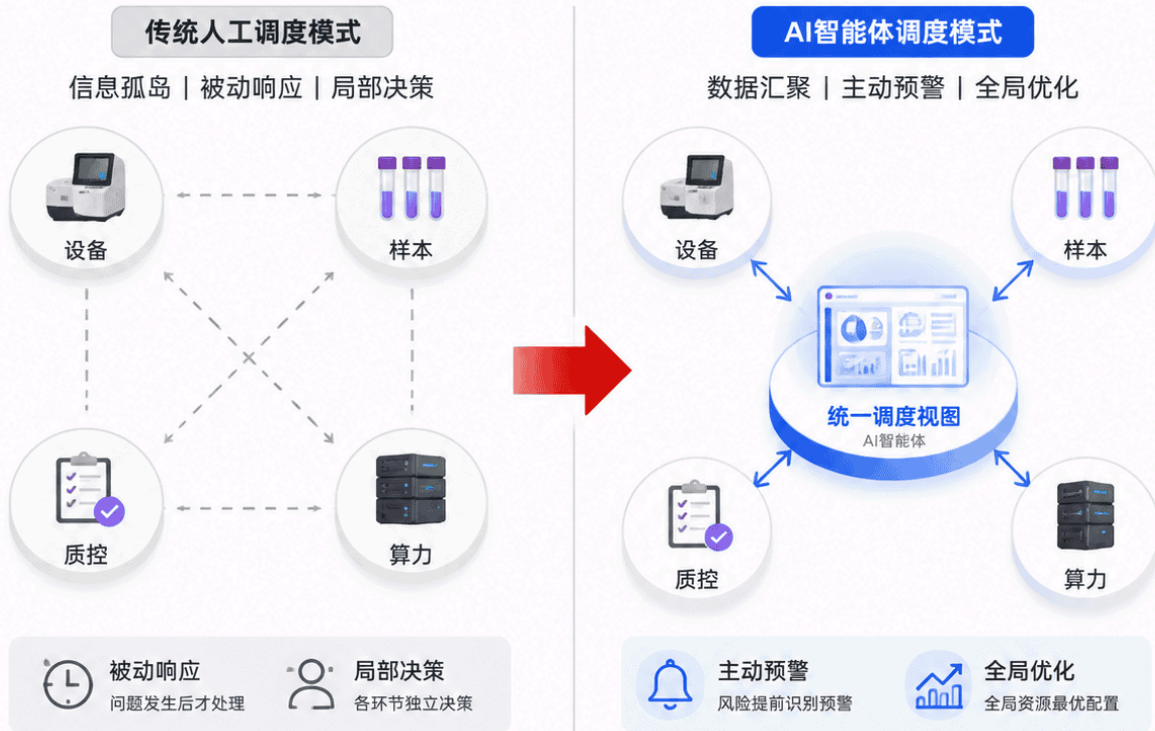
传统人工调度模式

信息孤岛 | 被动响应 | 局部决策

设备

样本

质控

算力

被动响应
问题发生后才处理

局部决策
各环节独立决策

AI智能体调度模式

数据汇聚 | 主动预警 | 全局优化

设备

样本

统一调度视图
AI智能体

质控

算力

主动预警
风险提前识别预警

全局优化
全局资源最优配置